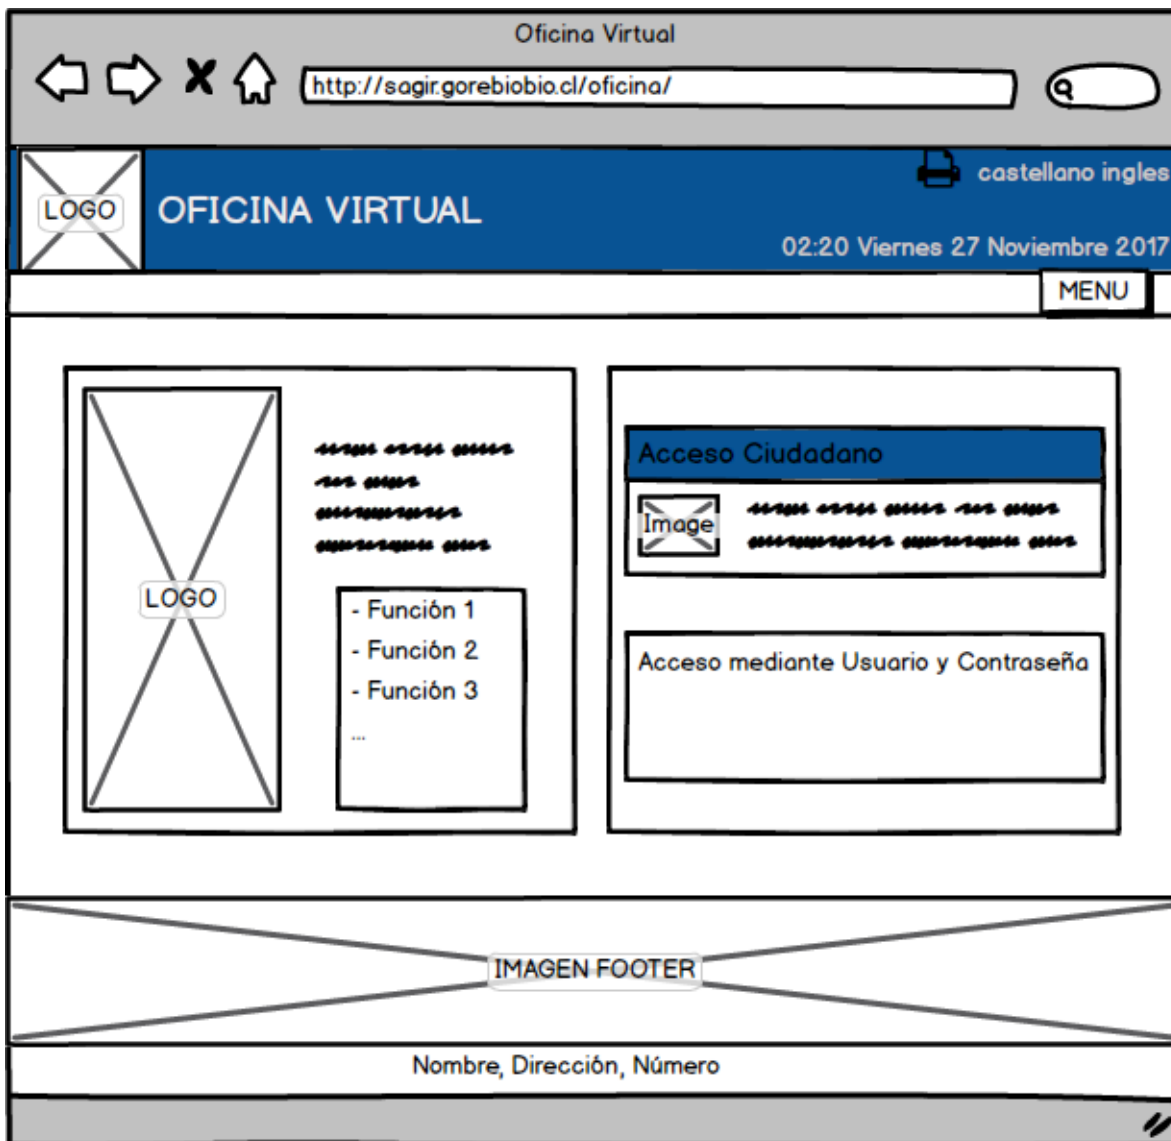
Oficina Virtual

http://sagir.gorebiobio.cl/oficina/

LOGO

OFICINA VIRTUAL

castellano ingles

02:20 Viernes 27 Noviembre 2017

MENU

LOGO

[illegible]

- Función 1
- Función 2
- Función 3
...

Acceso Ciudadano

Image

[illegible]

Acceso mediante Usuario y Contraseña

IMAGEN FOOTER

Nombre, Dirección, Número